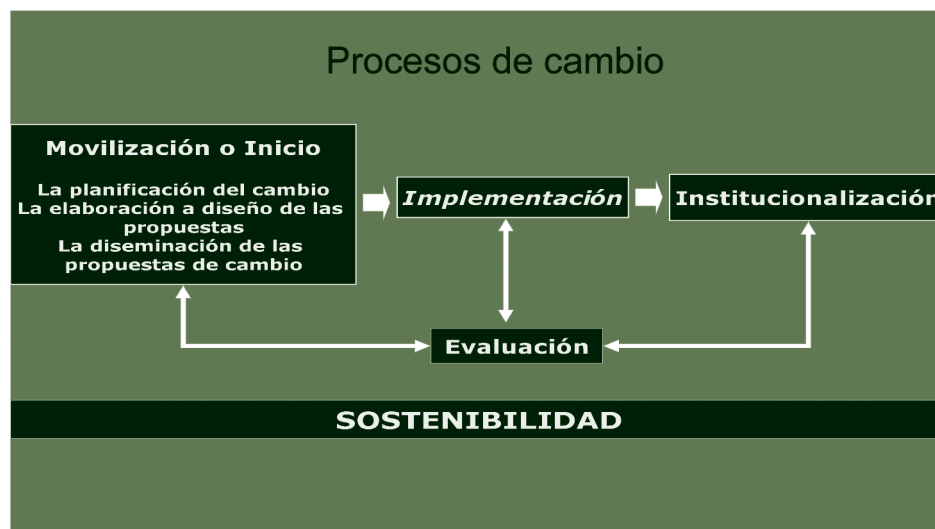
Procesos de cambio

Movilización o Inicio

La planificación del cambio
La elaboración a diseño de las propuestas
La diseminación de las propuestas de cambio

Implementación

Institucionalización

Evaluación

SOSTENIBILIDAD